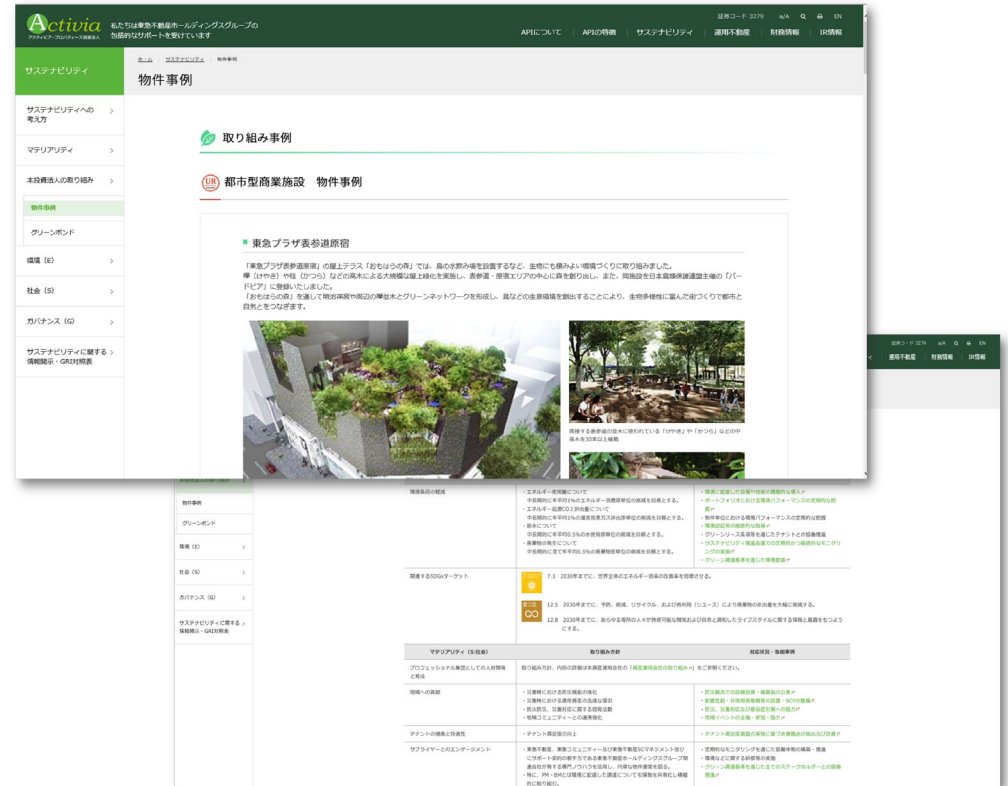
Activia アクティビア・プロパティーズ投資法人 私たちは東急不動産ホールディングスグループの包括的なサポートを受けています

証券コード 3279 a/A EN

APIについて | APIの特徴 | サステナビリティ | 運用不動産 | 財務情報 | IR情報

サステナビリティ

ホーム > サステナビリティ > 物件事例

物件事例

サステナビリティへの考え方 >

マテリアリティ >

本投資法人の取り組み >

物件事例

グリーンボンド

環境（E） >

社会（S） >

ガバナンス（G） >

サステナビリティに関する情報開示・GRI対照表 >

取り組み事例

UR 都市型商業施設　物件事例

東急プラザ表参道原宿

「東急プラザ表参道原宿」の屋上テラス「おもはらの森」では、鳥の水飲み場を設置するなど、生物にも棲みよい環境づくりに取り組みました。欅（けやき）や桂（かつら）などの高木による大規模な屋上緑化を実施し、表参道・原宿エリアの中心に森を創り出し、また、同施設を日本生態系協会主催の「バードピア」に登録いたしました。
「おもはらの森」を通して明治神宮や周辺の欅並木とグリーンネットワークを形成し、鳥などの生息環境を創出することにより、生物多様性に富んだ街づくりで都市と自然とをつなぎます。

隣接する表参道の並木に使われている「けやき」や「かつら」などの中高木を30本以上植栽

証券コード 3279 a/A EN

運用不動産 | 財務情報 | IR情報

物件事例

グリーンボンド

環境（E） >

社会（S） >

ガバナンス（G） >

サステナビリティに関する情報開示・GRI対照表 >

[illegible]

関連するSDGsターゲット

7.3 2030年までに、世界全体のエネルギー効率の改善率を倍増させる。

12.5 2030年までに、予防、削減、リサイクル、および再利用（リユース）により廃棄物の発生量を大幅に削減する。

12.8 2030年までに、あらゆる場所の人々が持続可能な開発および自然と調和したライフスタイルに関する情報と意識を持つようにする。

| マテリアリティ（S:社会） | 取り組み方針 | 対応状況・取組事例 |
|---|---|---|
| プロフェッショナル集団としての人材開発と育成 | 取り組み方針、内容の詳細は本資産運用会社の「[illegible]」をご参照ください。 | |
| 地域への貢献 | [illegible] | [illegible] |
| テナントの健康と快適性 | ・テナント満足度の向上 | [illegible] |
| サプライヤーとのエンゲージメント | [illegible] | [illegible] |